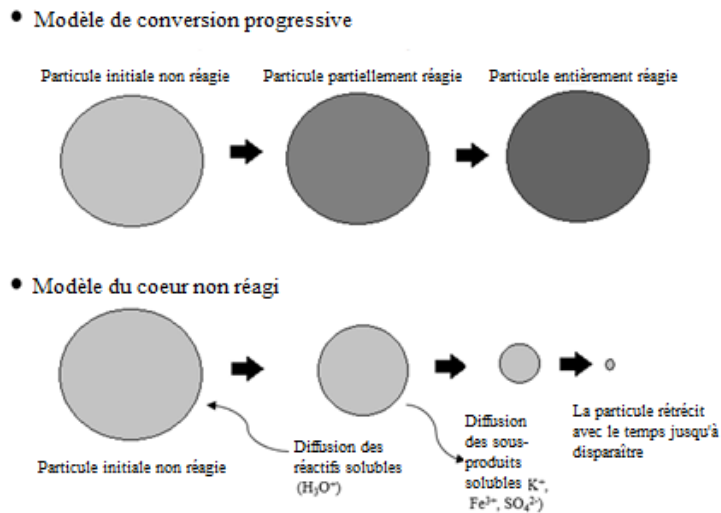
• Modèle de conversion progressive

Particule initiale non réagie

Particule partiellement réagie

Particule entièrement réagie

• Modèle du coeur non réagi

Particule initiale non réagie

Diffusion des réactifs solubles ($H_3O^+$)

Diffusion des sous-produits solubles $K^+$, $Fe^{3+}$, $SO_4^{2-}$)

La particule rétrécit avec le temps jusqu'à disparaître